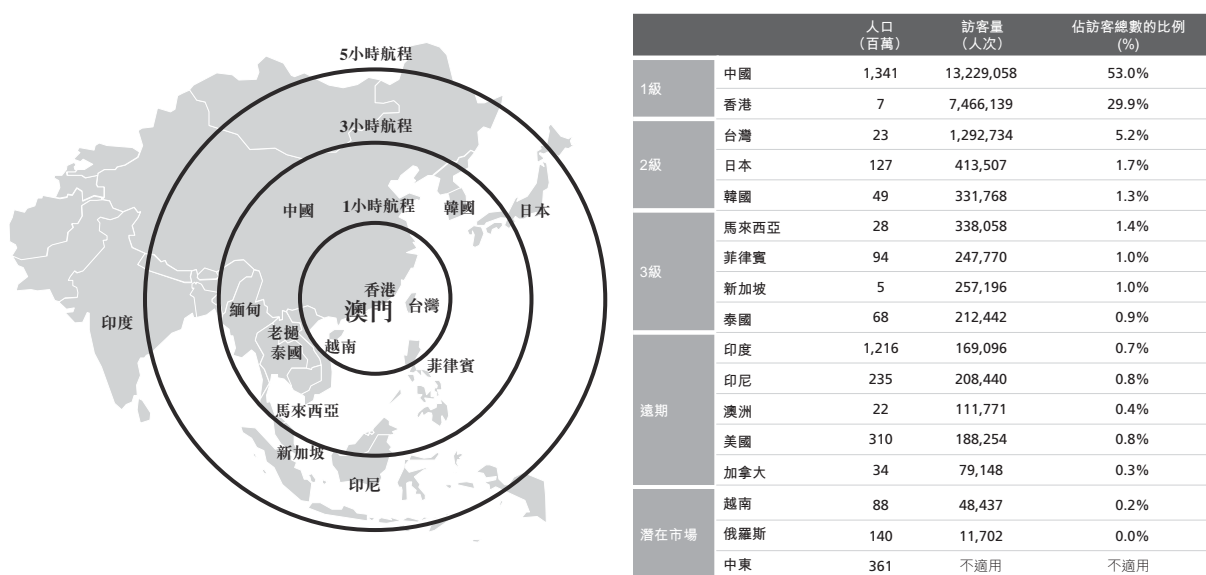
5小時航程

3小時航程

中國
1小時航程
韓國
日本

香港
澳門
台灣
緬甸
印度
老撾
泰國
越南
菲律賓
馬來西亞
新加坡
印尼

| | | 人口（百萬） | 訪客量（人次） | 佔訪客總數的比例 (%) |
|---|---|---|---|---|
| 1級 | 中國 | 1,341 | 13,229,058 | 53.0% |
| | 香港 | 7 | 7,466,139 | 29.9% |
| 2級 | 台灣 | 23 | 1,292,734 | 5.2% |
| | 日本 | 127 | 413,507 | 1.7% |
| | 韓國 | 49 | 331,768 | 1.3% |
| 3級 | 馬來西亞 | 28 | 338,058 | 1.4% |
| | 菲律賓 | 94 | 247,770 | 1.0% |
| | 新加坡 | 5 | 257,196 | 1.0% |
| | 泰國 | 68 | 212,442 | 0.9% |
| 遠期 | 印度 | 1,216 | 169,096 | 0.7% |
| | 印尼 | 235 | 208,440 | 0.8% |
| | 澳洲 | 22 | 111,771 | 0.4% |
| | 美國 | 310 | 188,254 | 0.8% |
| | 加拿大 | 34 | 79,148 | 0.3% |
| 潛在市場 | 越南 | 88 | 48,437 | 0.2% |
| | 俄羅斯 | 140 | 11,702 | 0.0% |
| | 中東 | 361 | 不適用 | 不適用 |